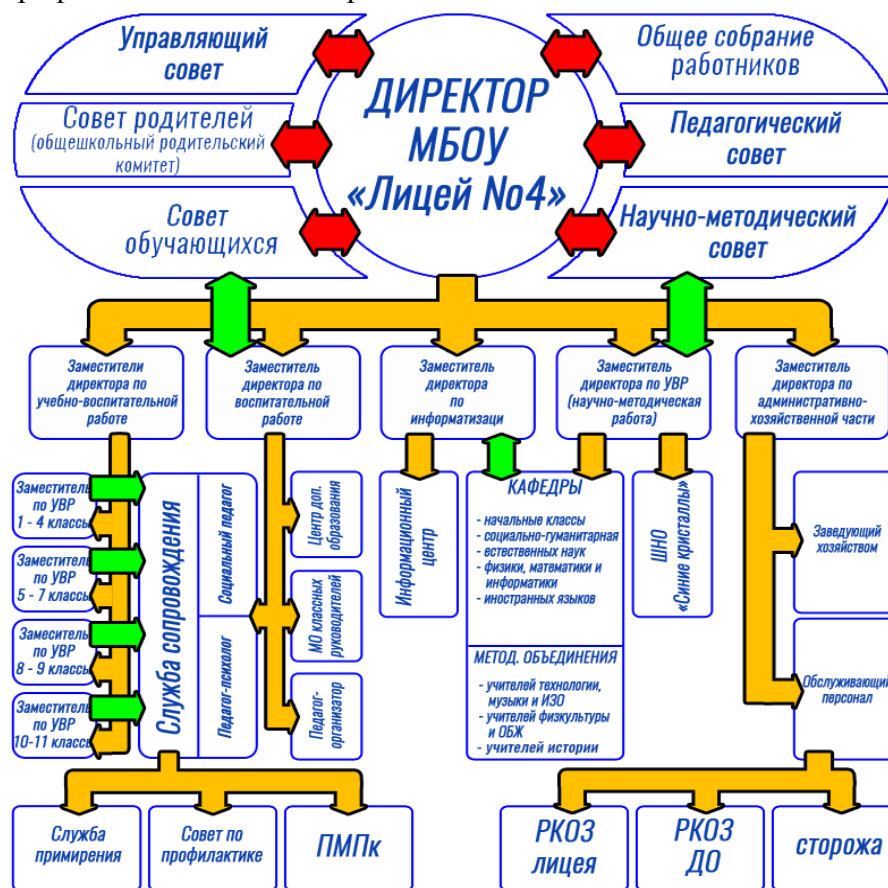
Управляющий совет

Совет родителей (общешкольный родительский комитет)

Совет обучающихся

ДИРЕКТОР МБОУ «Лицей No4»

Общее собрание работников

Педагогический совет

Научно-методический совет

Заместители директора по учебно-воспитательной работе

Заместитель директора по воспитательной работе

Заместитель директора по информатизаци

Заместитель директора по УВР (научно-методическая работа)

Заместитель директора по административно-хозяйственной части

Заместитель по УВР 1 - 4 классы

Заместитель по УВР 5 - 7 классы

Заместитель по УВР 8 - 9 классы

Заместитель по УВР 10-11 класс

Служба сопровождения

Социальный педагог

Педагог-психолог

Центр доп. образования

МО классных руководителей

Педагог-организатор

Информационный центр

КАФЕДРЫ
- начальные классы
- социально-гуманитарная
- естественных наук
- физики, математики и информатики
- иностранных языков

МЕТОД. ОБЪЕДИНЕНИЯ
- учителей технологии, музыки и ИЗО
- учителей физкультуры и ОБЖ
- учителей истории

ШНО «Синие кристаллы»

Заведующий хозяйством

Обслуживающий персонал

Служба примирения

Совет по профилактике

ПМПк

РКОЗ лицея

РКОЗ ДО

сторожа